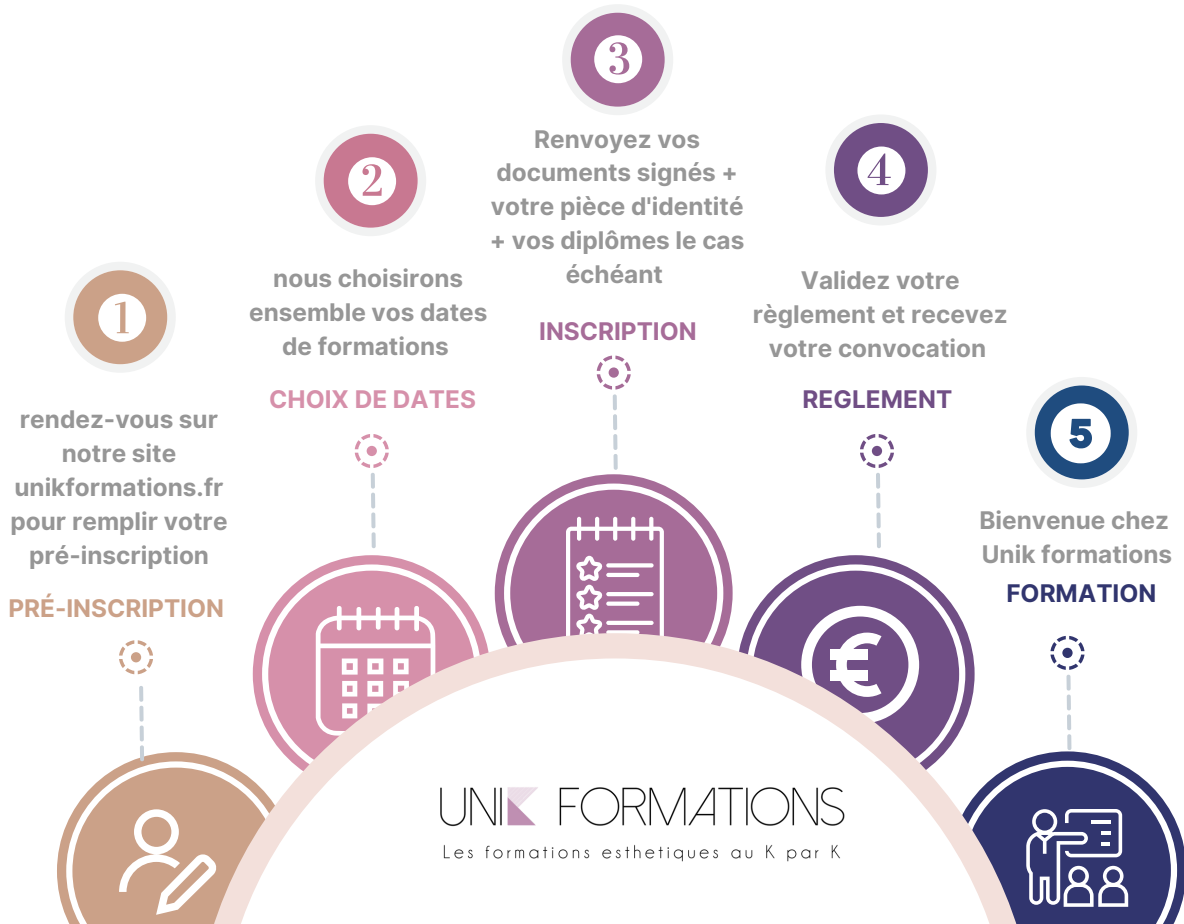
3

Renvoyez vos documents signés + votre pièce d'identité + vos diplômes le cas échéant

INSCRIPTION

2

nous choisirons ensemble vos dates de formations

CHOIX DE DATES

4

Validez votre règlement et recevez votre convocation

REGLEMENT

1

rendez-vous sur notre site unikformations.fr pour remplir votre pré-inscription

PRÉ-INSCRIPTION

5

Bienvenue chez Unik formations

FORMATION

UNIK FORMATIONS

Les formations esthetiques au K par K